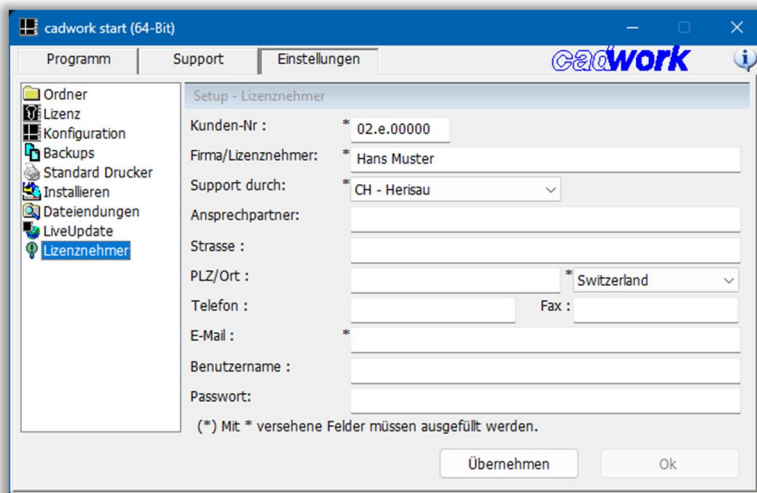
cadwork start (64-Bit)

Programm | Support | Einstellungen

cadwork

Ordner
Lizenz
Konfiguration
Backups
Standard Drucker
Installieren
Dateiendungen
LiveUpdate
Lizenznehmer

Setup - Lizenznehmer

Kunden-Nr : * 02.e.00000
Firma/Lizenznehmer: * Hans Muster
Support durch: * CH - Herisau
Ansprechpartner:
Strasse :
PLZ/Ort : * Switzerland
Telefon : Fax :
E-Mail : *
Benutzername :
Passwort:

(*) Mit * versehene Felder müssen ausgefüllt werden.

Übernehmen
Ok